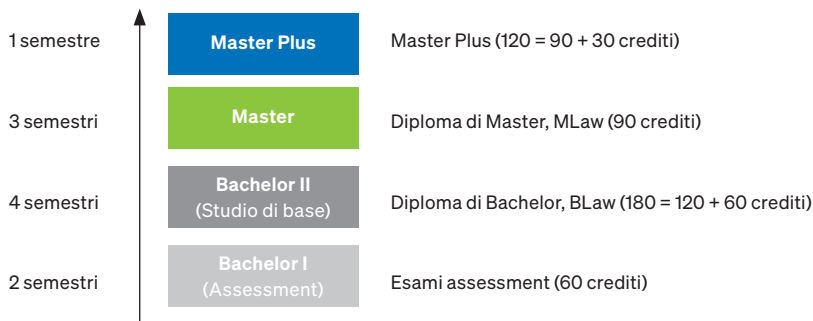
1 semestre

Master Plus

Master Plus (120 = 90 + 30 crediti)

3 semestri

Master

Diploma di Master, MLaw (90 crediti)

4 semestri

Bachelor II
(Studio di base)

Diploma di Bachelor, BLaw (180 = 120 + 60 crediti)

2 semestri

Bachelor I
(Assessment)

Esami assessment (60 crediti)